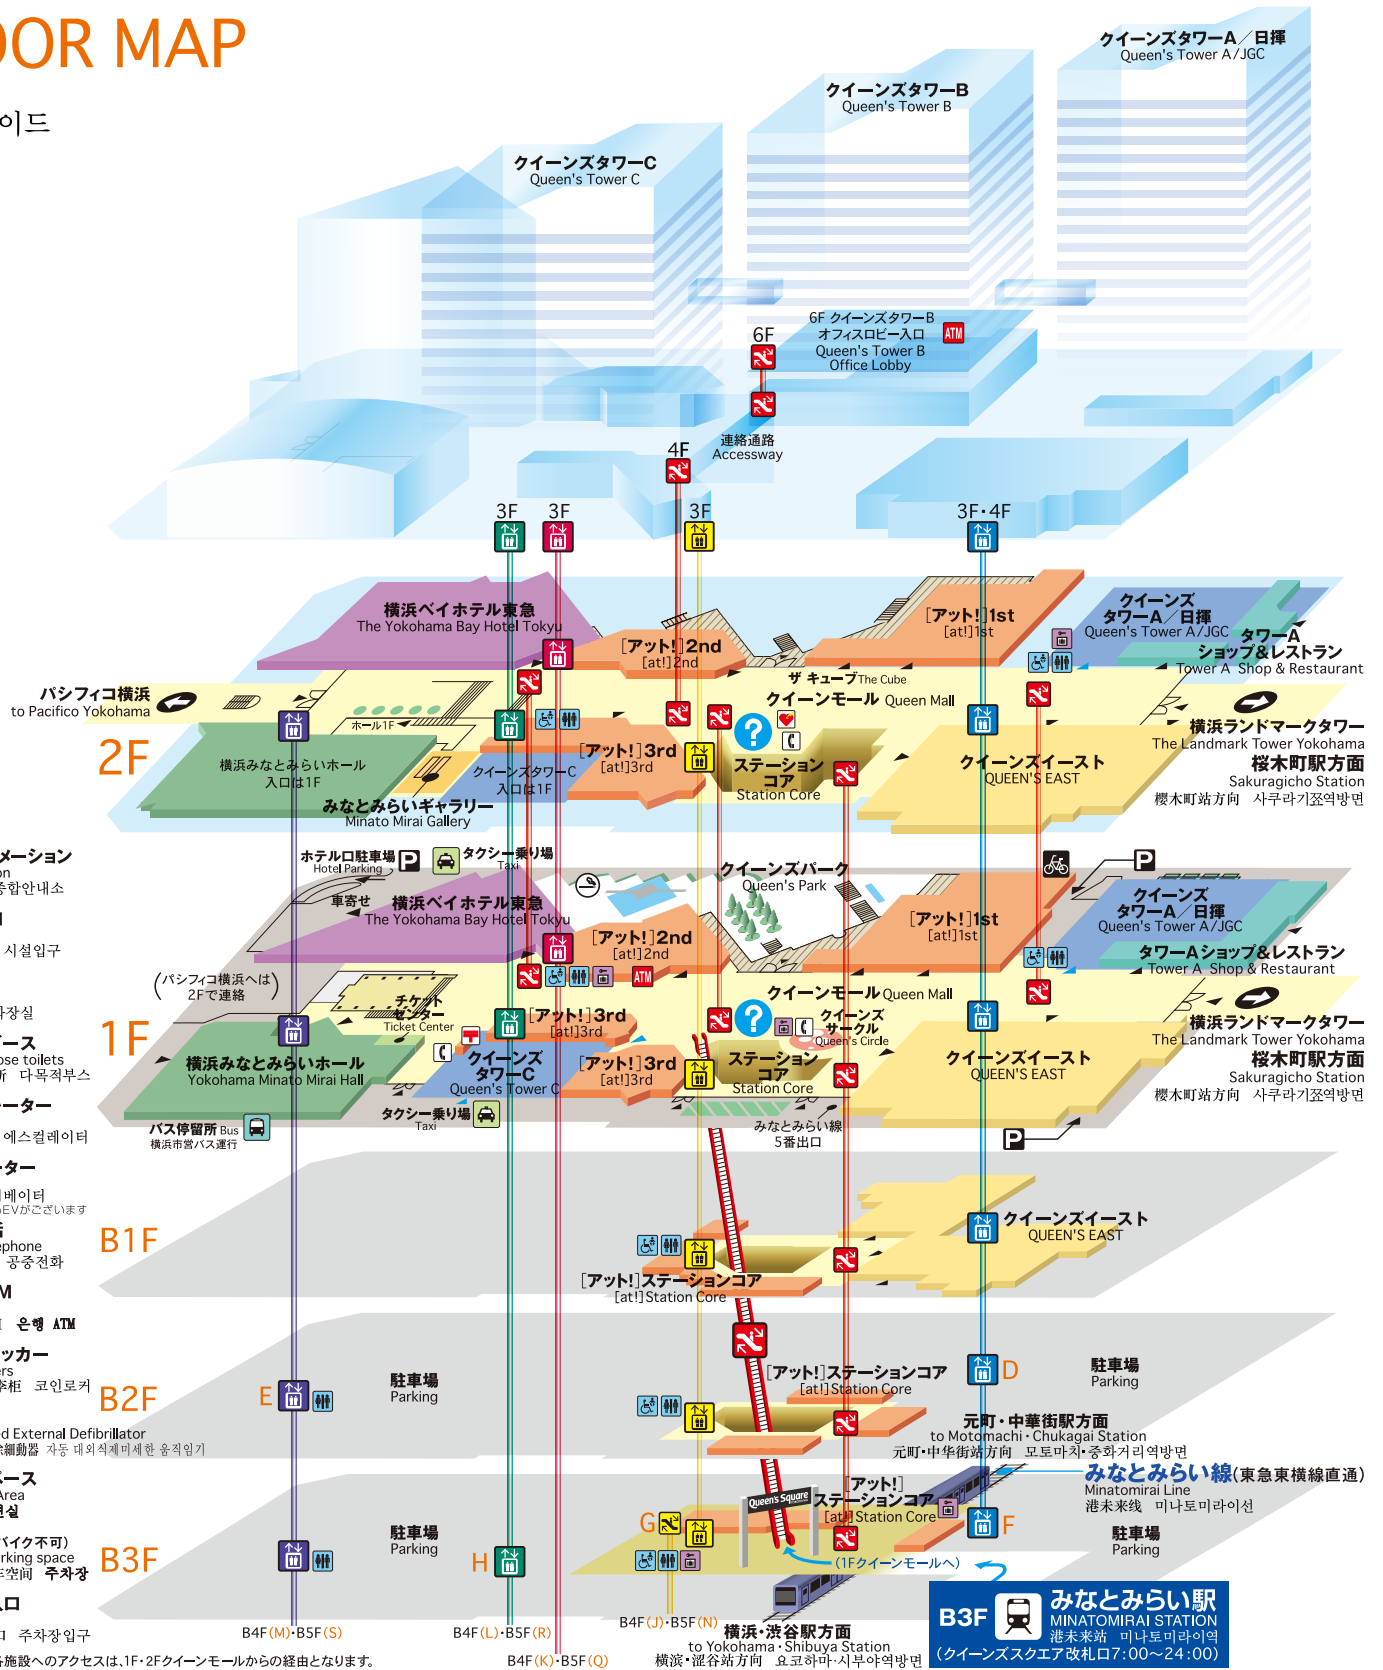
OOR MAP

이드

クイーンズタワーA／日揮
Queen's Tower A / JGC

クイーンズタワーB
Queen's Tower B

クイーンズタワーC
Queen's Tower C

6F クイーンズタワーB オフィスロビー入口
Queen's Tower B Office Lobby
ATM

6F

連絡通路
Accessway

4F

3F 3F 3F 3F・4F

横浜ベイホテル東急
The Yokohama Bay Hotel Tokyu

[アット!]2nd
[at!]2nd

[アット!]1st
[at!]1st

クイーンズタワーA／日揮
Queen's Tower A / JGC

タワーA ショップ&レストラン
Tower A Shop & Restaurant

パシフィコ横浜
to Pacifico Yokohama

ホール1F

ザ キューブ The Cube

クイーンモール Queen Mall

横浜ランドマークタワー
The Landmark Tower Yokohama

2F

横浜みなとみらいホール
入口は1F

クイーンズタワーC
入口は1F

[アット!]3rd
[at!]3rd

ステーションコア
Station Core

クイーンズイースト
QUEEN'S EAST

桜木町駅方面
Sakuragicho Station
櫻木町站方向 사쿠라기쵸역방면

みなとみらいギャラリー
Minato Mirai Gallery

メーション
on
종합안내소

ホテル口駐車場
Hotel Parking

タクシー乗り場
Taxi

クイーンズパーク
Queen's Park

車寄せ

横浜ベイホテル東急
The Yokohama Bay Hotel Tokyu

[アット!]2nd
[at!]2nd

[アット!]1st
[at!]1st

クイーンズタワーA／日揮
Queen's Tower A / JGC

タワーAショップ&レストラン
Tower A Shop & Restaurant

시설입구

（パシフィコ横浜へは2Fで連絡）

チケットセンター
Ticket Center

ATM

クイーンモール Queen Mall

横浜ランドマークタワー
The Landmark Tower Yokohama

桜木町駅方面
Sakuragicho Station
櫻木町站方向 사쿠라기쵸역방면

1F

장실

ース
ose toilets
所 다목적부스

横浜みなとみらいホール
Yokohama Minato Mirai Hall

クイーンズタワーC
Queen's Tower C

[アット!]3rd
[at!]3rd

ステーションコア
Station Core

クイーンズサークル
Queen's Circle

クイーンズイースト
QUEEN'S EAST

ーター
에스컬레이터

バス停留所 Bus
横浜市営バス運行

タクシー乗り場
Taxi

みなとみらい線
5番出口

ーター
베이터
EVがございます

B1F

クイーンズイースト
QUEEN'S EAST

phone
공중전화

[アット!]ステーションコア
[at!]Station Core

M
은행 ATM

ッカー
ers
柜 코인로커

B2F

E

駐車場
Parking

[アット!]ステーションコア
[at!]Station Core

D

駐車場
Parking

d External Defibrillator
細動器 자동 대외식제세동기

元町・中華街駅方面
to Motomachi・Chukagai Station
元町・中华街站方向 모토마치・중화거리역방면

ース
Area
실

みなとみらい線(東急東横線直通)
Minatomirai Line
港未来线 미나토미라이선

バイク不可)
rking space
空間 주차장

B3F

駐車場
Parking

H

G

Queen's Square

[アット!]ステーションコア
[at!]Station Core

F

駐車場
Parking

(1Fクイーンモールへ)

口 주차장입구

B4F(M)・B5F(S)

B4F(L)・B5F(R)

B4F(J)・B5F(N)

横浜・渋谷駅方面
to Yokohama・Shibuya Station
横滨・涩谷站方向 요코하마・시부야역방면

B3F みなとみらい駅
MINATOMIRAI STATION
港未来站 미나토미라이역
(クイーンズスクエア改札口7:00〜24:00)

施設へのアクセスは、1F・2Fクイーンモールからの経由となります。

B4F(K)・B5F(Q)